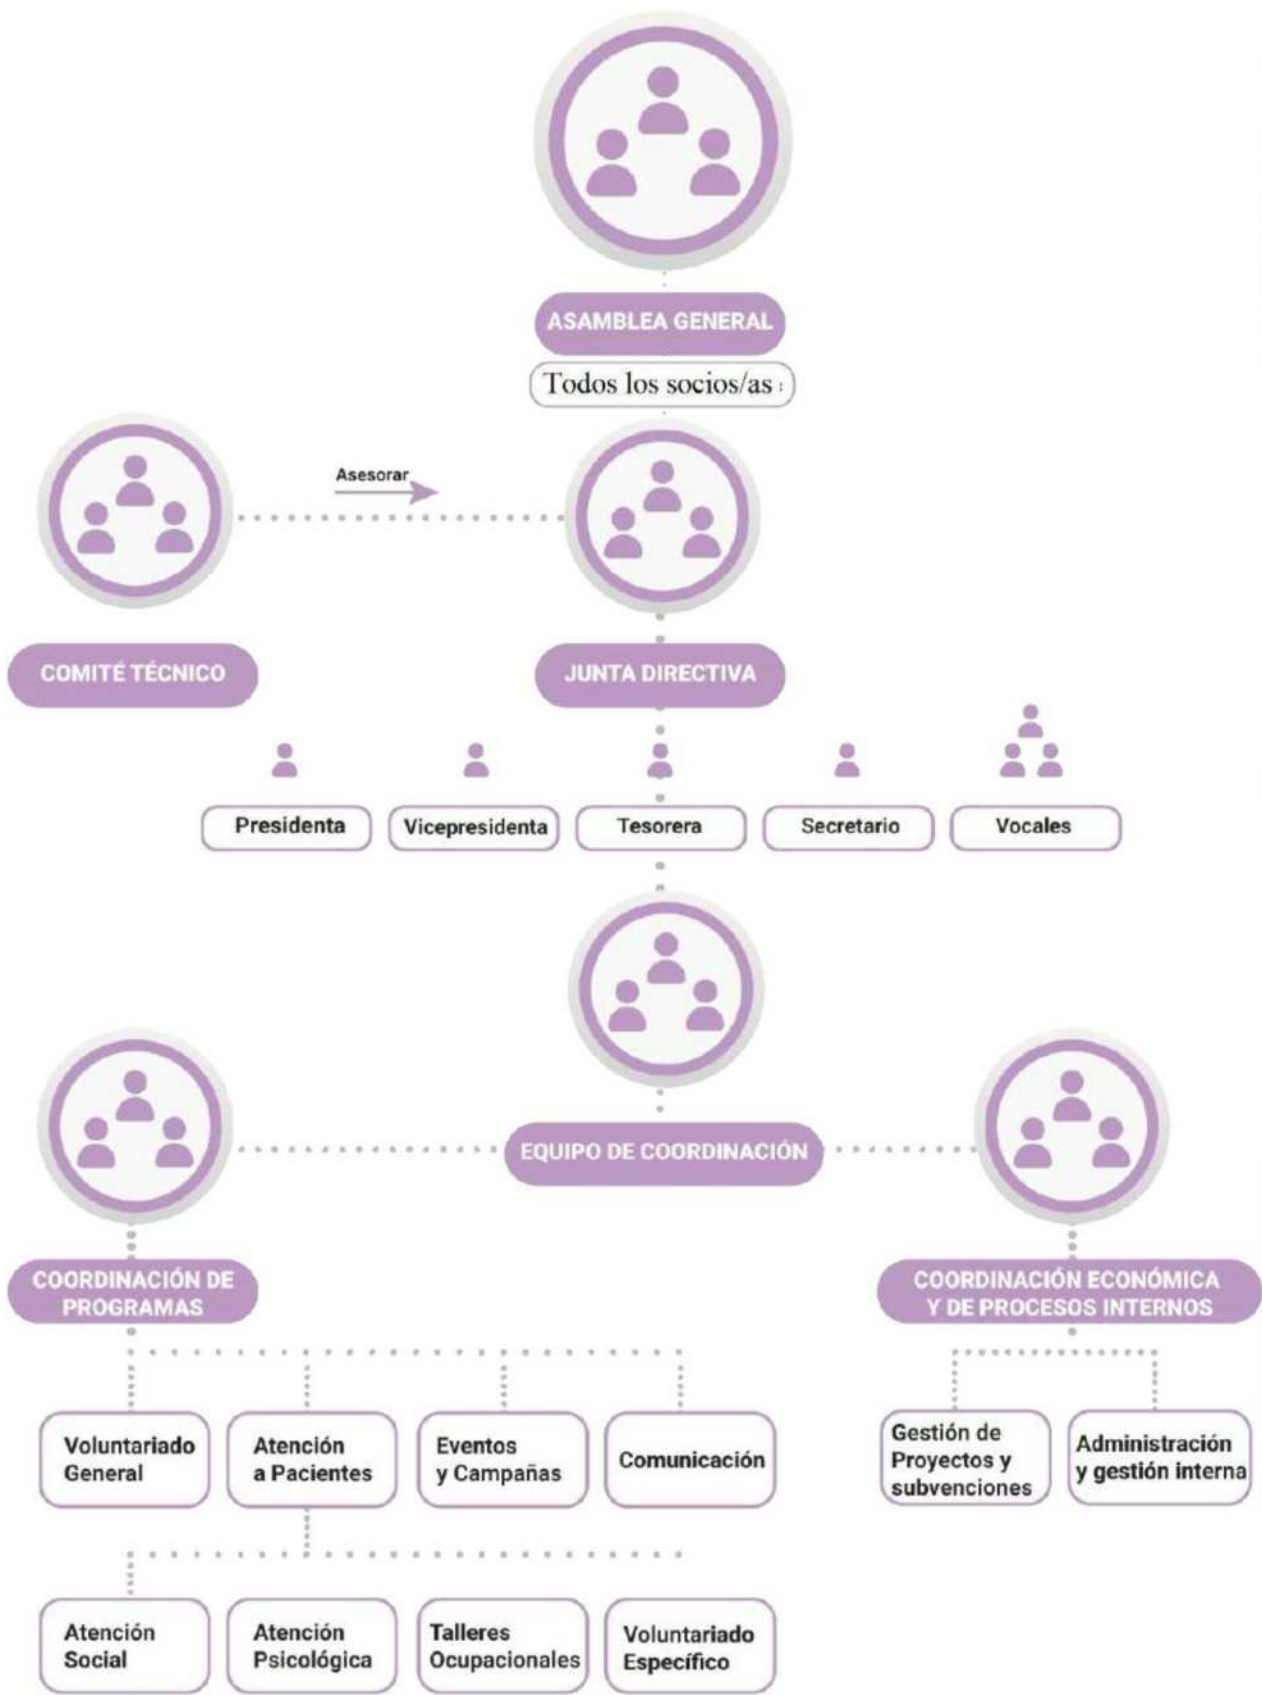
ASAMBLEA GENERAL

Todos los socios/as

Asesorar

COMITÉ TÉCNICO

JUNTA DIRECTIVA

Presidenta

Vicepresidenta

Tesorera

Secretario

Vocales

EQUIPO DE COORDINACIÓN

COORDINACIÓN DE PROGRAMAS

COORDINACIÓN ECONÓMICA Y DE PROCESOS INTERNOS

Voluntariado General

Atención a Pacientes

Eventos y Campañas

Comunicación

Gestión de Proyectos y subvenciones

Administración y gestión interna

Atención Social

Atención Psicológica

Talleres Ocupacionales

Voluntariado Específico